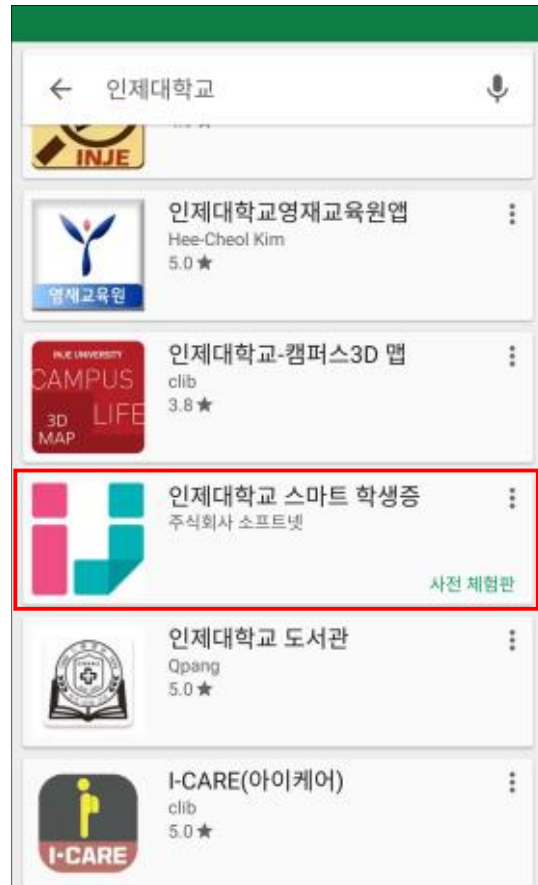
인제대학교

INJE

인제대학교영재교육원앱
Hee-Cheol Kim
5.0 ★

영재교육원

INJE UNIVERSITY
CAMPUS
LIFE
3D
MAP

인제대학교-캠퍼스3D 맵
clib
3.8 ★

인제대학교 스마트 학생증
주식회사 소프트넷
사전 체험판

인제대학교 도서관
Qpang
5.0 ★

I-CARE(아이케어)
clib
5.0 ★

I-CARE